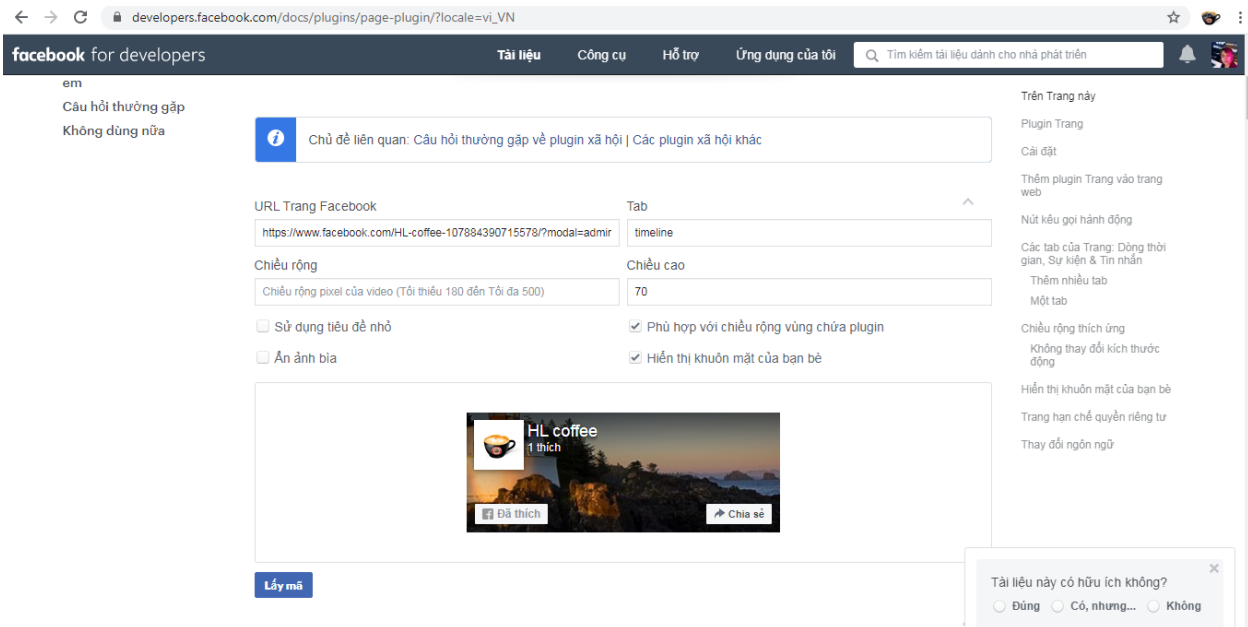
developers.facebook.com/docs/plugins/page-plugin/?locale=vi_VN

facebook for developers

Tài liệu
Công cụ
Hỗ trợ
Ứng dụng của tôi
Tìm kiếm tài liệu dành cho nhà phát triển

em
Câu hỏi thường gặp
Không dùng nữa

Chủ đề liên quan: Câu hỏi thường gặp về plugin xã hội | Các plugin xã hội khác

URL Trang Facebook
https://www.facebook.com/HL-coffee-107884390715578/?modal=admir

Tab
timeline

Chiều rộng
Chiều rộng pixel của video (Tối thiểu 180 đến Tối đa 500)

Chiều cao
70

Sử dụng tiêu đề nhỏ
Ẩn ảnh bìa
Phù hợp với chiều rộng vùng chứa plugin
Hiển thị khuôn mặt của bạn bè

HL coffee
1 thích
Đã thích
Chia sẻ

Lấy mã

Trên Trang này
Plugin Trang
Cài đặt
Thêm plugin Trang vào trang web
Nút kêu gọi hành động
Các tab của Trang: Dòng thời gian, Sự kiện & Tin nhắn
Thêm nhiều tab
Một tab
Chiều rộng thích ứng
Không thay đổi kích thước động
Hiển thị khuôn mặt của bạn bè
Trang hạn chế quyền riêng tư
Thay đổi ngôn ngữ

Tài liệu này có hữu ích không?
Đúng
Có, nhưng...
Không